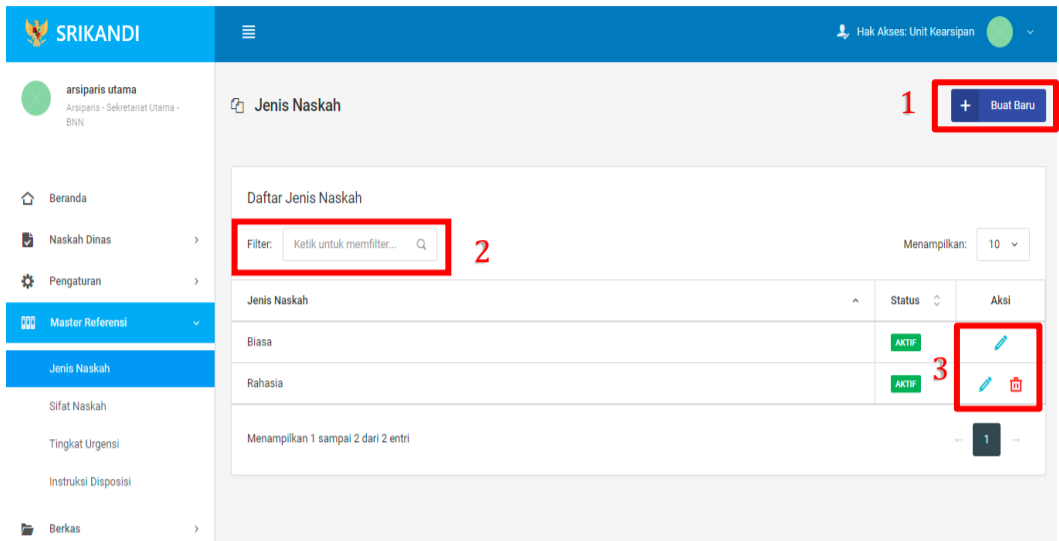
SRIKANDI

Hak Akses: Unit Kearsipan

arsiparis utama
Arsiparis - Sekretariat Utama - BNN

Beranda
Naskah Dinas
Pengaturan
Master Referensi
Jenis Naskah
Sifat Naskah
Tingkat Urgensi
Instruksi Disposisi
Berkas

Jenis Naskah

1

+ Buat Baru

Daftar Jenis Naskah

Filter: Ketik untuk memfilter...

2

Menampilkan: 10

| Jenis Naskah | Status | Aksi |
|---|---|---|
| Biasa | AKTIF | |
| Rahasia | AKTIF | |

3

Menampilkan 1 sampai 2 dari 2 entri

← 1 →